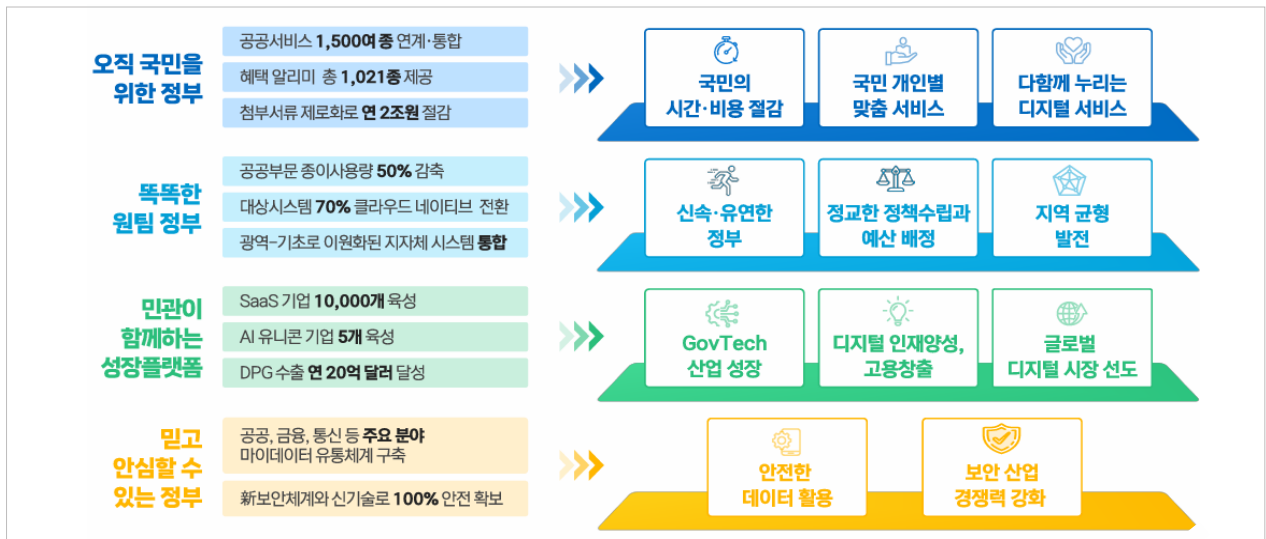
오직 국민을 위한 정부

공공서비스 1,500여 종 연계·통합

혜택 알리미 총 1,021종 제공

첨부서류 제로화로 연 2조원 절감

국민의 시간·비용 절감

국민 개인별 맞춤 서비스

다함께 누리는 디지털 서비스

똑똑한 원팀 정부

공공부문 종이사용량 50% 감축

대상시스템 70% 클라우드 네이티브 전환

광역-기초로 이원화된 지자체 시스템 통합

신속·유연한 정부

정교한 정책수립과 예산 배정

지역 균형 발전

민관이 함께하는 성장플랫폼

SaaS 기업 10,000개 육성

AI 유니콘 기업 5개 육성

DPG 수출 연 20억 달러 달성

GovTech 산업 성장

디지털 인재양성, 고용창출

글로벌 디지털 시장 선도

믿고 안심할 수 있는 정부

공공, 금융, 통신 등 주요 분야 마이데이터 유통체계 구축

新보안체계와 신기술로 100% 안전 확보

안전한 데이터 활용

보안 산업 경쟁력 강화